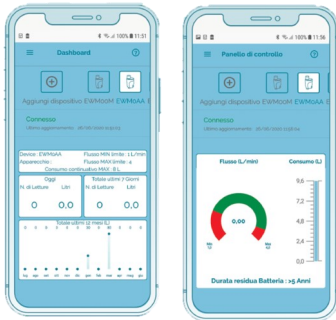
100% 11:51
Dashboard
Aggiungi dispositivo EWM60M EWM0AA
Connesso
Ultimo aggiornamento: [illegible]
Device : EWMAA
Flusso MIN limite : 1 L/min
Apparecchio :
Flusso MAX limite : 4
Consumo continuativo MAX : 8 L
Oggi
N. di Letture
Litri
0
0,0
Totale ultimi 7 Giorni
N. di Letture
Litri
0
0,0
Totale ultimi 12 mesi (L)

100% 11:56
Pannello di controllo
Aggiungi dispositivo EWM60M EWM0AA
Connesso
Ultimo aggiornamento: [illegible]
Flusso (L/min)
Consumo (L)
0,00
9,6
7,2
4,8
2,4
0,0
Durata residua Batteria : >5 Anni